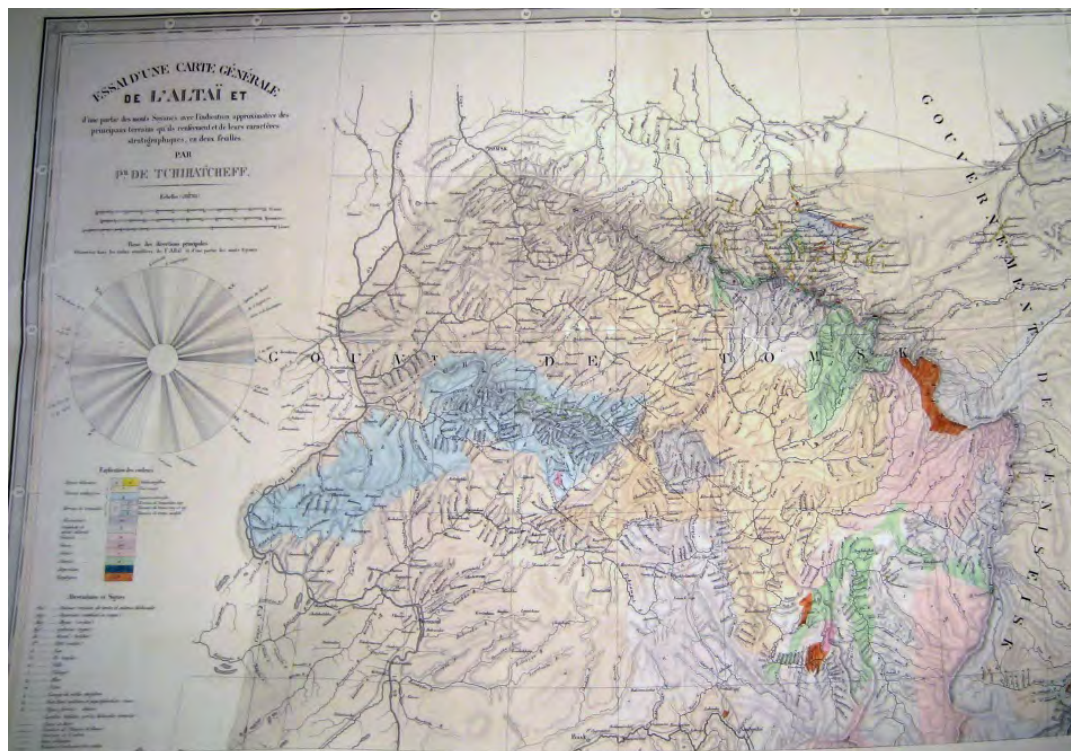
ESSAI D'UNE CARTE GÉNÉRALE
DE L'ALTAÏ ET
d'une partie des monts Sayanes avec l'indication approximative des principaux terrains qui le renferment et de leurs caractères stratigraphiques, en deux feuilles.
PAR
P. DE TCHIHATCHEFF.

Échelle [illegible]

Rose des directions principales
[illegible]

GOUV^T DE TOMSK

GOUVERNEMENT

GOUVERNEMENT DE JENISEISK

Explication des couleurs

Dénominations et Signes

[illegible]